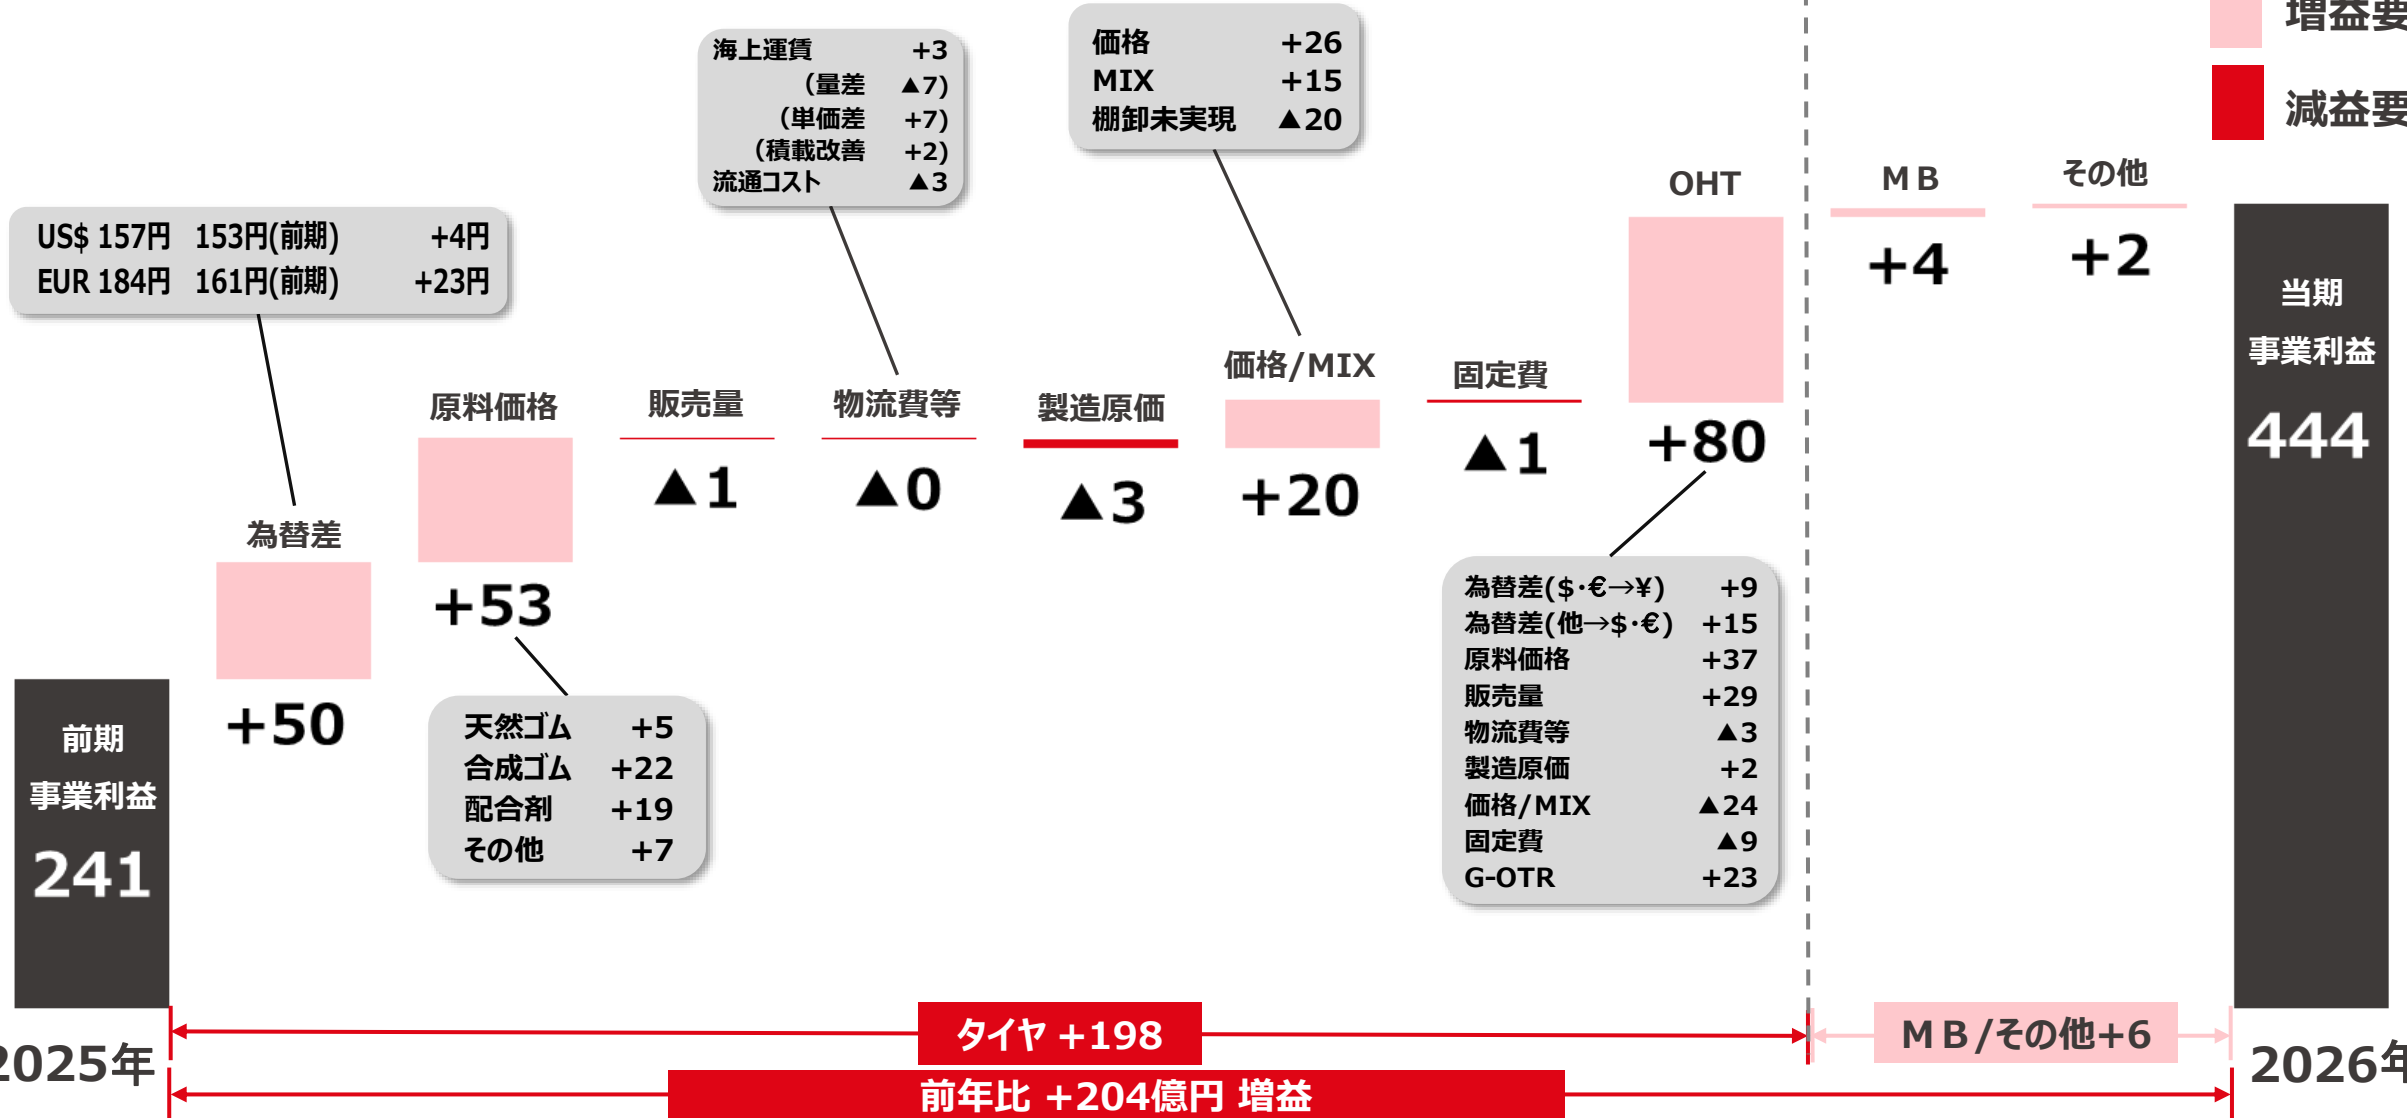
増益要
減益要

前期
事業利益
241

US$ 157円 153円(前期) +4円
EUR 184円 161円(前期) +23円

為替差
+50

原料価格
+53

天然ゴム +5
合成ゴム +22
配合剤 +19
その他 +7

販売量
▲1

海上運賃 +3
(量差 ▲7)
(単価差 +7)
(積載改善 +2)
流通コスト ▲3

物流費等
▲0

製造原価
▲3

価格 +26
MIX +15
棚卸未実現 ▲20

価格/MIX
+20

固定費
▲1

OHT
+80

為替差($·€→¥) +9
為替差(他→$·€) +15
原料価格 +37
販売量 +29
物流費等 ▲3
製造原価 +2
価格/MIX ▲24
固定費 ▲9
G-OTR +23

M B
+4

その他
+2

当期
事業利益
444

2025年
タイヤ +198
M B/その他+6
2026年
前年比 +204億円 増益